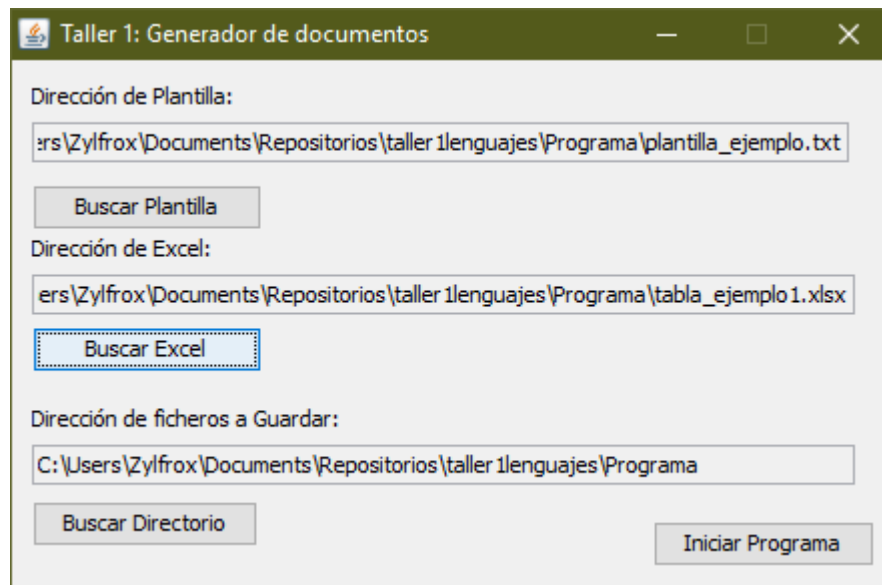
Taller 1: Generador de documentos

Dirección de Plantilla:

ers\Zylfrox\Documents\Repositorios\taller1lenguajes\Programa\plantilla_ejemplo.txt

Buscar Plantilla

Dirección de Excel:

ers\Zylfrox\Documents\Repositorios\taller1lenguajes\Programa\tabla_ejemplo1.xlsx

Buscar Excel

Dirección de ficheros a Guardar:

C:\Users\Zylfrox\Documents\Repositorios\taller1lenguajes\Programa

Buscar Directorio

Iniciar Programa